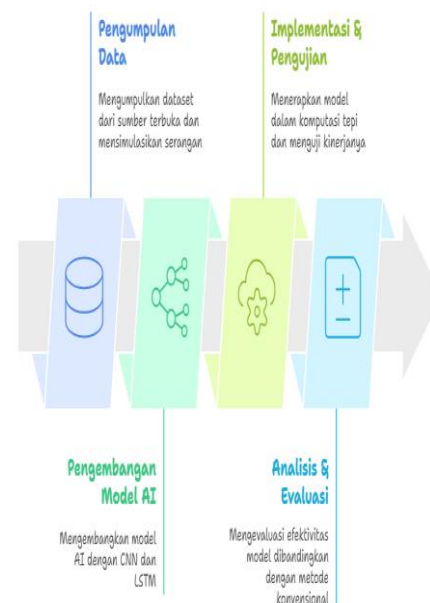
Pengumpulan Data

Mengumpulkan dataset dari sumber terbuka dan mensimulasikan serangan

Implementasi & Pengujian

Menerapkan model dalam komputasi tepi dan menguji kinerjanya

Pengembangan Model AI

Mengembangkan model AI dengan CNN dan LSTM

Analisis & Evaluasi

Mengevaluasi efektivitas model dibandingkan dengan metode konvensional